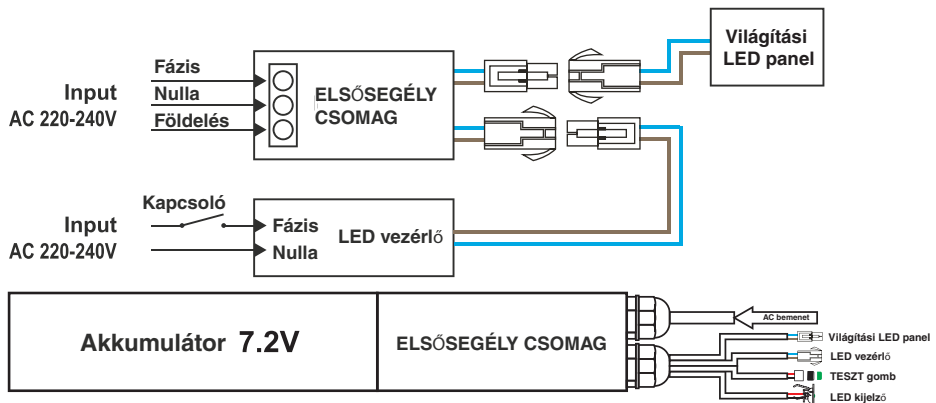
Világítási LED panel

Fázis
Nulla
Földelés

Input
AC 220-240V

ELSŐSEGÉLY CSOMAG

Kapcsoló

Input
AC 220-240V

Fázis
Nulla

LED vezérlő

Akkumulátor 7.2V

ELSŐSEGÉLY CSOMAG

AC bemenet

Világítási LED panel
LED vezérlő
TESZT gomb
LED kijelző